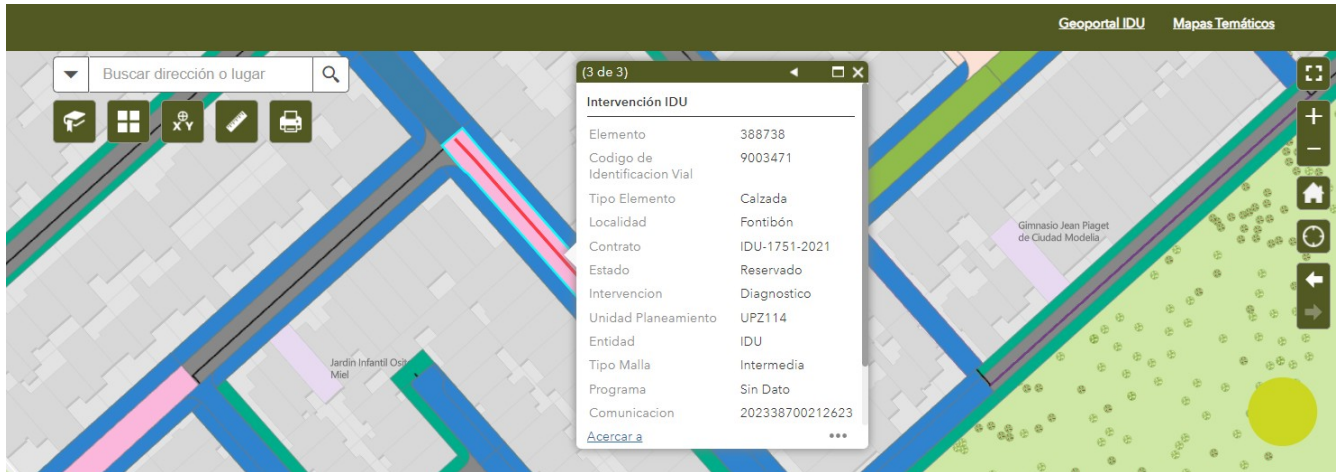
Geoportal IDU Mapas Temáticos

Buscar dirección o lugar

(3 de 3)

Intervención IDU

| | |
|---|---|
| Elemento | 388738 |
| Codigo de Identificacion Vial | 9003471 |
| Tipo Elemento | Calzada |
| Localidad | Fontibón |
| Contrato | IDU-1751-2021 |
| Estado | Reservado |
| Intervencion | Diagnostico |
| Unidad Planeamiento | UPZ114 |
| Entidad | IDU |
| Tipo Malla | Intermedia |
| Programa | Sin Dato |
| Comunicacion | 202338700212623 |

Acercar a

Jardin Infantil Osit Miel

Gimnasio Jean Piaget de Ciudad Modelia